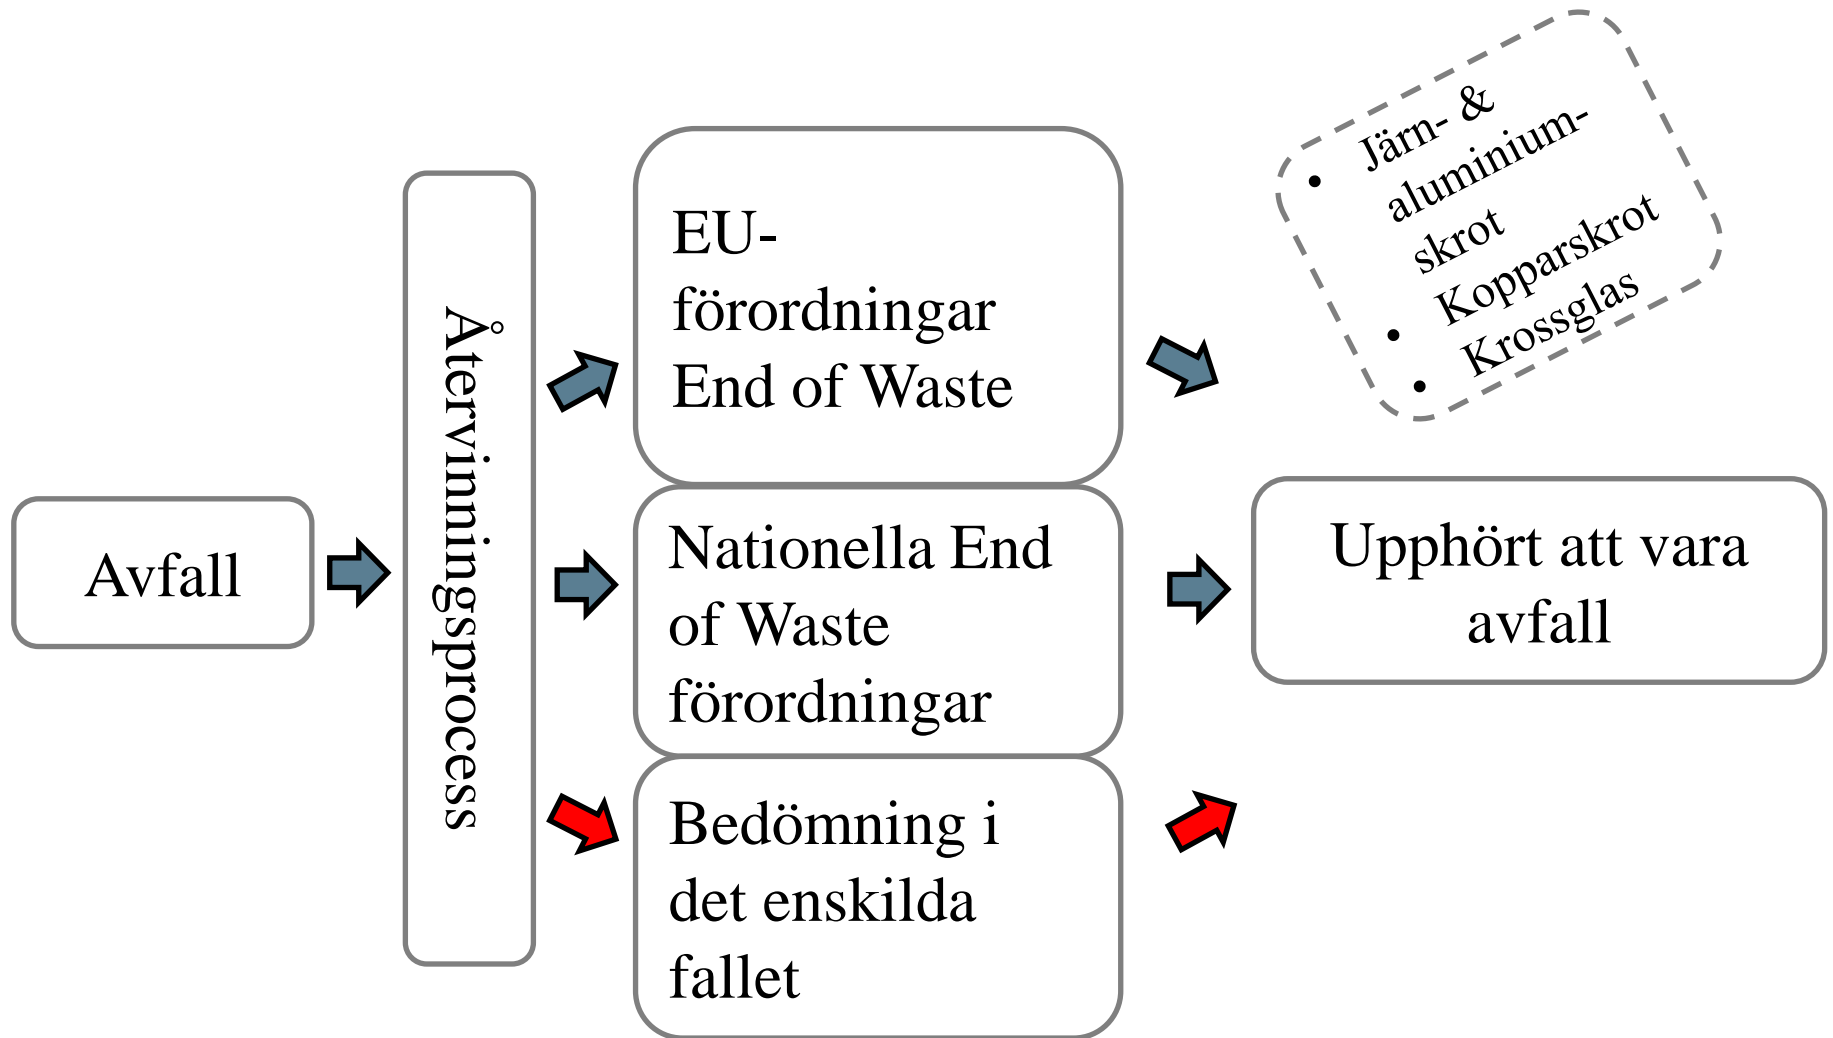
Avfall

Återvinningsprocess

EU-förordningar End of Waste

Nationella End of Waste förordningar

Bedömning i det enskilda fallet

- Järn- & aluminiumskrot
- Kopparskrot
- Krossglas

Upphört att vara avfall